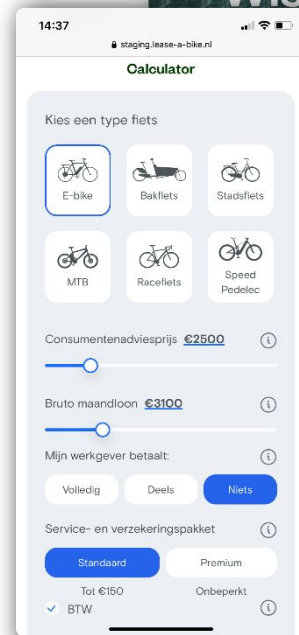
14:37

staging.lease-a-bike.nl

Calculator

Kies een type fiets

E-bike

Bakfiets

Stadsfiets

MTB

Racefiets

Speed Pedelec

Consumentenadviesprijs €2500

Bruto maandloon €3100

Mijn werkgever betaalt:

Volledig

Deels

Niets

Service- en verzekeringspakket

Standaard

Premium

Tot €150

Onbeperkt

BTW